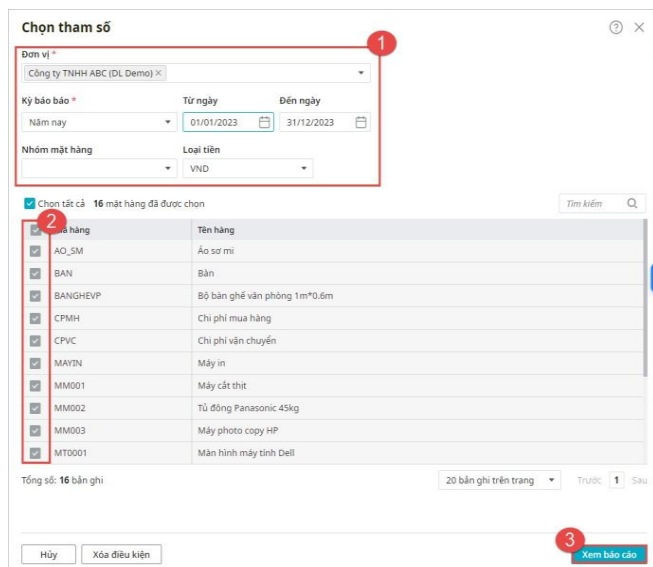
Chọn tham số

1

Đơn vị *

Công ty TNHH ABC (DL Demo) ×

Kỳ báo báo *

Năm nay

Từ ngày

01/01/2023

Đến ngày

31/12/2023

Nhóm mặt hàng

Loại tiền

VND

Chọn tất cả 16 mặt hàng đã được chọn

Tìm kiếm

2

| | Mã hàng | Tên hàng |
|---|---|---|
| | AO_SM | Áo sơ mi |
| | BAN | Bàn |
| | BANGHEVP | Bộ bàn ghế văn phòng 1m*0.6m |
| | CPMH | Chi phí mua hàng |
| | CPVC | Chi phí vận chuyển |
| | MAYIN | Máy in |
| | MM001 | Máy cắt thịt |
| | MM002 | Tủ đông Panasonic 45kg |
| | MM003 | Máy photo copy HP |
| | MT0001 | Màn hình máy tính Dell |

Tổng số: 16 bản ghi

20 bản ghi trên trang

Trước 1 Sau

Hủy

Xóa điều kiện

3

Xem báo cáo